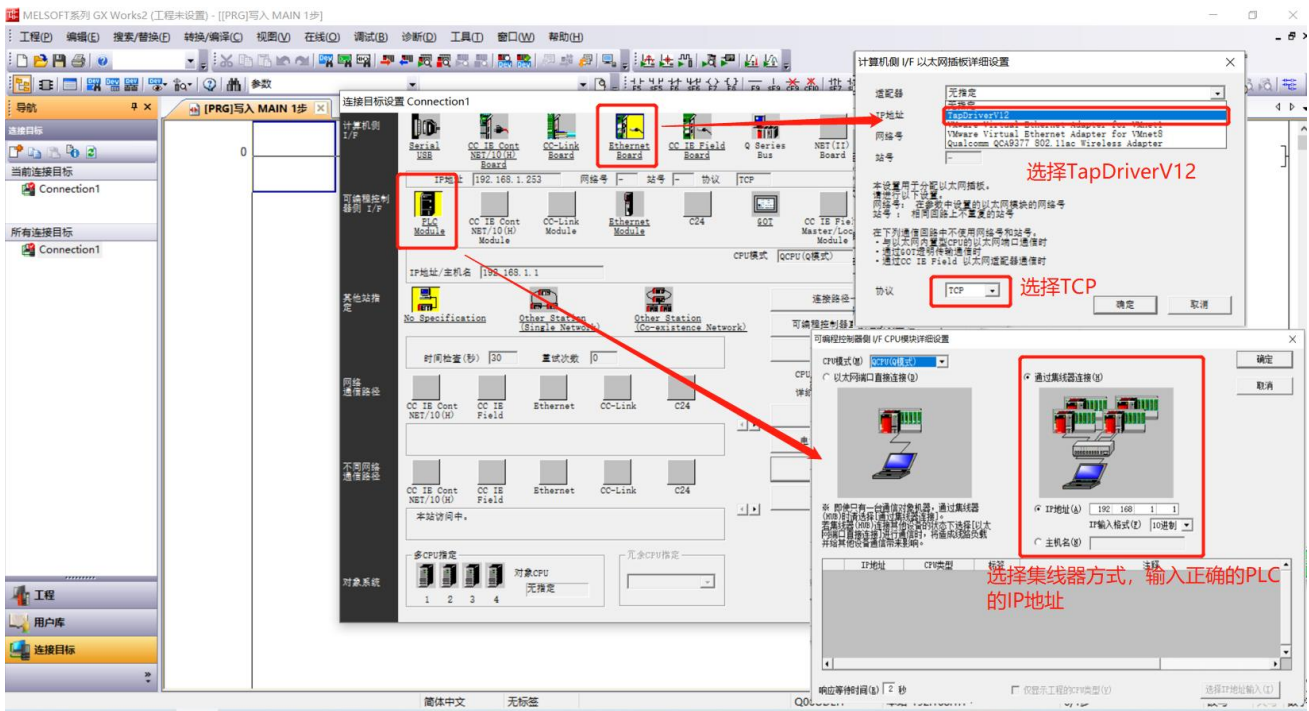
MELSOFT系列 GX Works2 (工程未设置) - [[PRG]写入 MAIN 1步]

工程(P) 编辑(E) 搜索/替换(F) 转换/编译(C) 视图(V) 在线(O) 调试(B) 诊断(D) 工具(T) 窗口(W) 帮助(H)

参数

导航
连接目标
当前连接目标
Connection1
所有连接目标
Connection1

[PRG]写入 MAIN 1步
0

工程
用户库
连接目标

连接目标设置 Connection1

计算机侧 I/F
Serial USB
CC IE Cont NET/10(H) Board
CC-Link Board
Ethernet Board
CC IE Field Board
Q Series Bus
NET(II) Board
IP地址 192.168.1.253 网络号 站号 协议 TCP

可编程控制器侧 I/F
PLC Module
CC IE Cont NET/10(H) Module
CC-Link Module
Ethernet Module
C24
GOT
CC IE Field Master/Local Module
CPU模式 QCPU(Q模式)
IP地址/主机名 192.168.1.1

其他站指定
No Specification
Other Station (Single Network)
Other Station (Co-existence Network)
连接路径一
可编程控制器直

时间检查(秒) 30 重试次数 0

网络通信路径
CC IE Cont NET/10(H)
CC IE Field
Ethernet
CC-Link
C24

不同网络通信路径
CC IE Cont NET/10(H)
CC IE Field
Ethernet
CC-Link
C24
本站访问中。

多CPU指定
对象CPU
无指定
1 2 3 4
冗余CPU指定
对象系统

计算机侧 I/F 以太网插板详细设置
适配器 无指定
IP地址
网络号
站号
无指定
TapDriverV12
VMware Virtual Ethernet Adapter for VMnet1
VMware Virtual Ethernet Adapter for VMnet8
Qualcomm QCA9377 802.11ac Wireless Adapter
选择TapDriverV12
本设置用于分配以太网插板。
请进行以下设置。
网络号: 在参数中设置的以太网模块的网络号
站号: 相同回路上不重复的站号
在下列通信回路中不使用网络号和站号。
·与以太网内置型CPU的以太网端口通信时
·通过GOT透明传输通信时
·通过CC IE Field 以太网适配器通信时
协议 TCP
选择TCP
确定 取消

可编程控制器侧 I/F CPU模块详细设置
CPU模式(M) QCPU(Q模式)
以太网端口直接连接(D)
通过集线器连接(H)
确定
取消
※ 即使只有一台通信对象机器,通过集线器(HUB)时请选择[通过集线器连接]。若集线器(HUB)连接其他设备时勾选[以太网端口直接连接],将造成线路负载并给其他设备通信带来影响。
IP地址(I) 192 168 1 1
IP输入格式(F) 10进制
主机名(E)
IP地址 CPU类型 标签 注释
选择集线器方式,输入正确的PLC的IP地址
响应等待时间(R) 2 秒
仅显示工程的CPU类型(Y)
选择IP地址输入(I)

简体中文 无标签